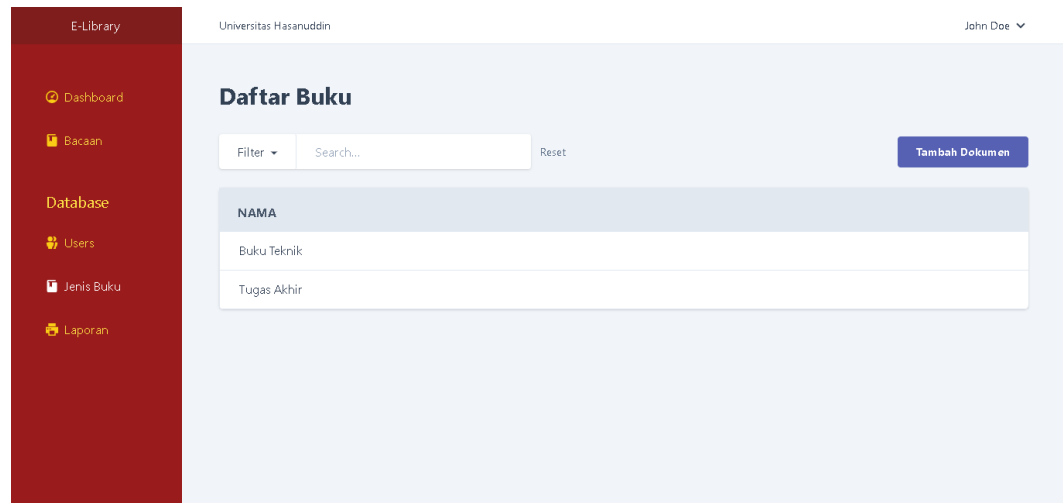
E-Library

Dashboard

Bacaan

Database

Users

Jenis Buku

Laporan

Universitas Hasanuddin

John Doe

Daftar Buku

Filter

Search...

Reset

Tambah Dokumen

| NAMA |
|---|
| Buku Teknik |
| Tugas Akhir |